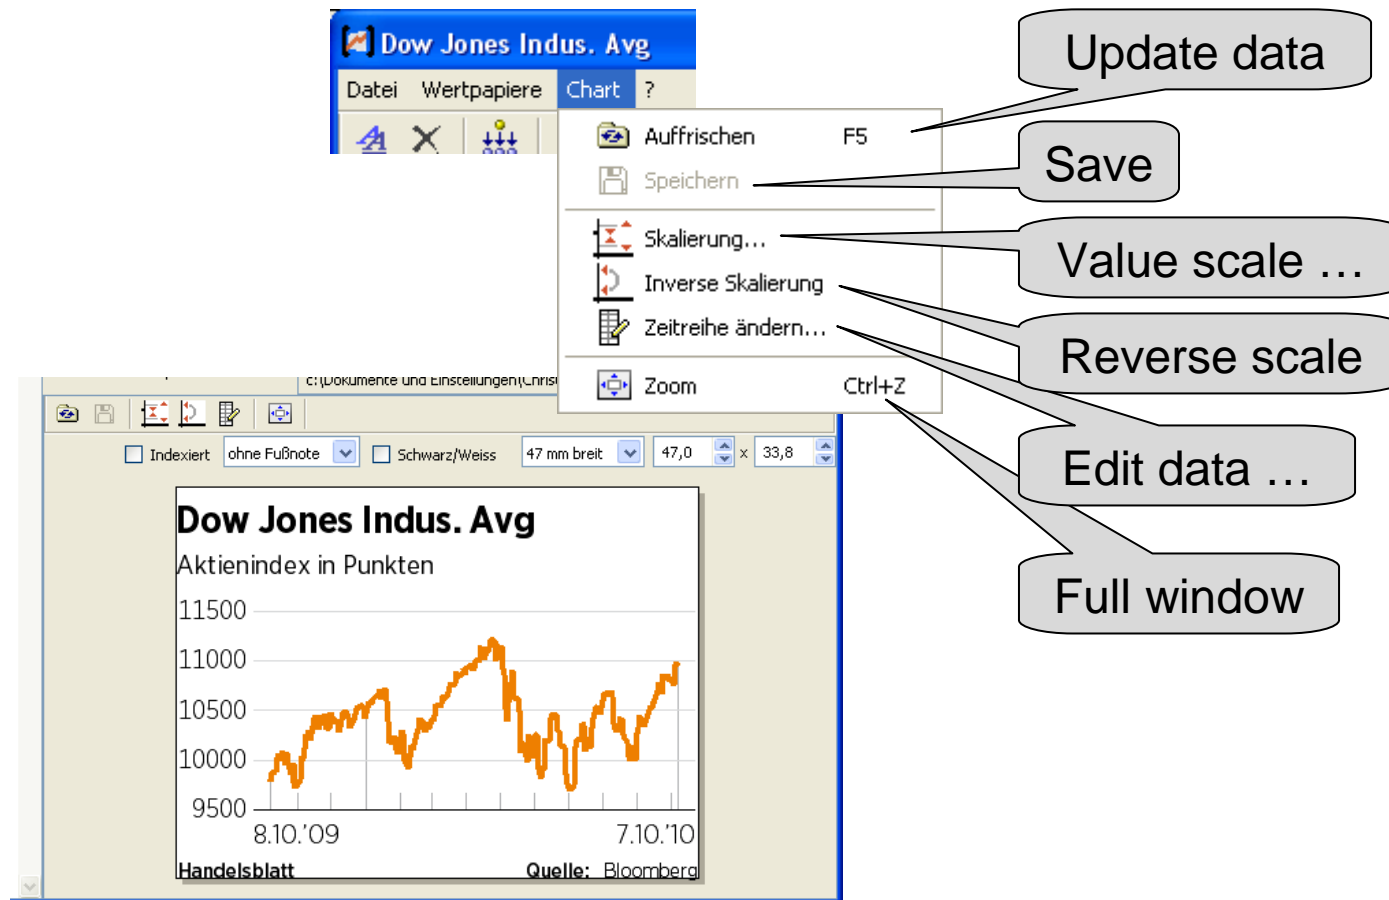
Dow Jones Indus. Avg

Datei Wertpapiere Chart ?

Auffrischen F5
Speichern
Skalierung…
Inverse Skalierung
Zeitreihe ändern…
Zoom Ctrl+Z

c:\Dokumente und Einstellungen\Chris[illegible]

Indexiert ohne Fußnote Schwarz/Weiss 47 mm breit 47,0 x 33,8

Dow Jones Indus. Avg
Aktienindex in Punkten
11500
11000
10500
10000
9500
8.10.'09
7.10.'10
Handelsblatt
Quelle: Bloomberg

Update data

Save

Value scale …

Reverse scale

Edit data …

Full window